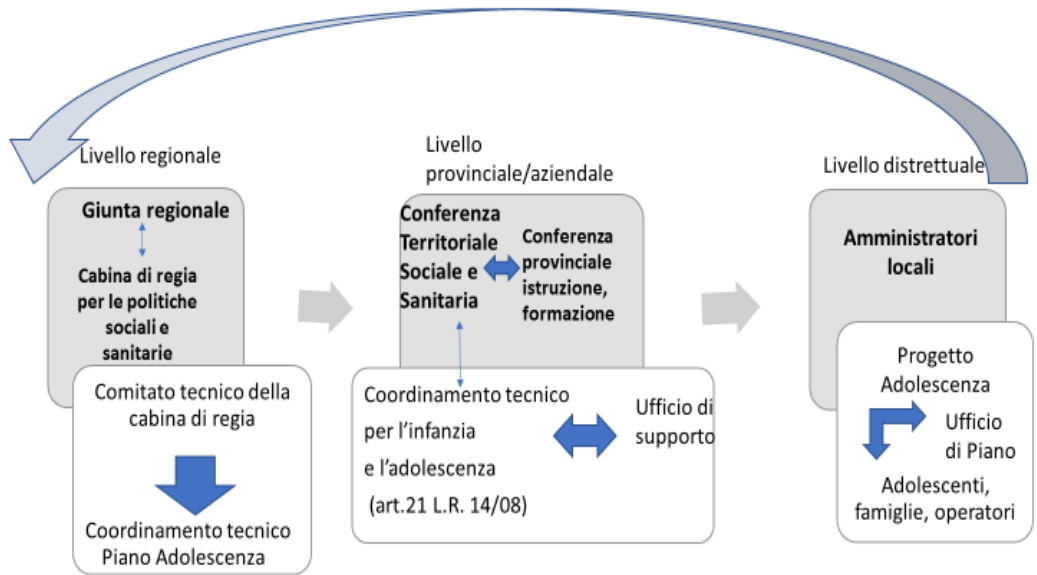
Livello regionale

Giunta regionale

Cabina di regia per le politiche sociali e sanitarie

Comitato tecnico della cabina di regia

Coordinamento tecnico Piano Adolescenza

Livello provinciale/aziendale

Conferenza Territoriale Sociale e Sanitaria

Conferenza provinciale istruzione, formazione

Coordinamento tecnico per l'infanzia e l'adolescenza (art.21 L.R. 14/08)

Ufficio di supporto

Livello distrettuale

Amministratori locali

Progetto Adolescenza

Ufficio di Piano

Adolescenti, famiglie, operatori